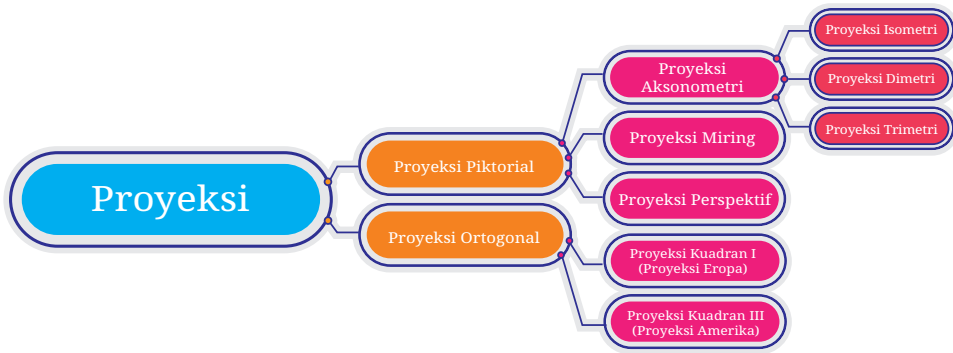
Proyeksi

Proyeksi Piktorial

Proyeksi Aksonometri

Proyeksi Isometri

Proyeksi Dimetri

Proyeksi Trimetri

Proyeksi Miring

Proyeksi Perspektif

Proyeksi Ortogonal

Proyeksi Kuadran I (Proyeksi Eropa)

Proyeksi Kuadran III (Proyeksi Amerika)